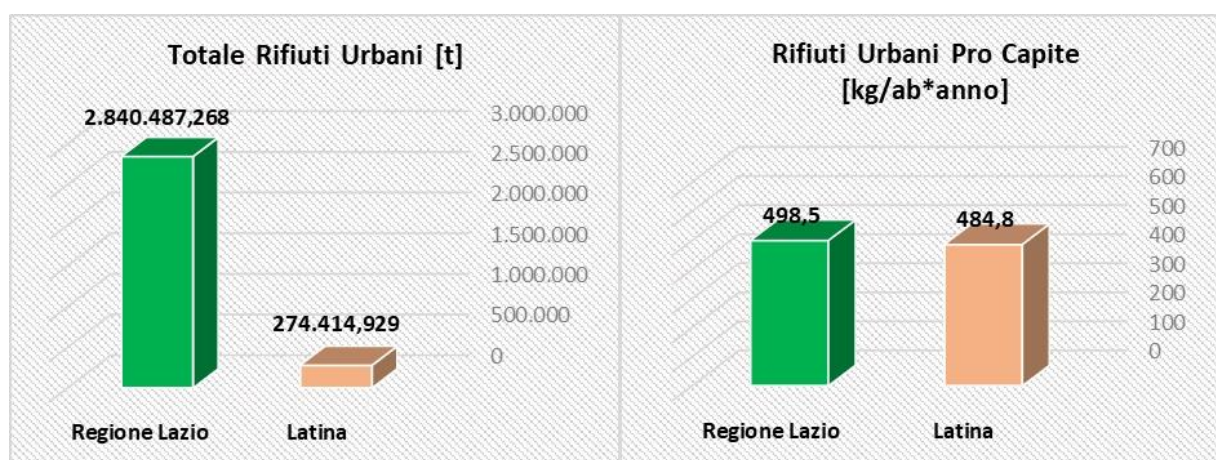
Totale Rifiuti Urbani [t]

2.840.487,268

3.000.000
2.500.000
2.000.000
1.500.000
1.000.000
500.000
0

274.414,929

Regione Lazio Latina

Rifiuti Urbani Pro Capite [kg/ab*anno]

700
600
500
400
300
200
100
0

498,5
484,8

Regione Lazio Latina